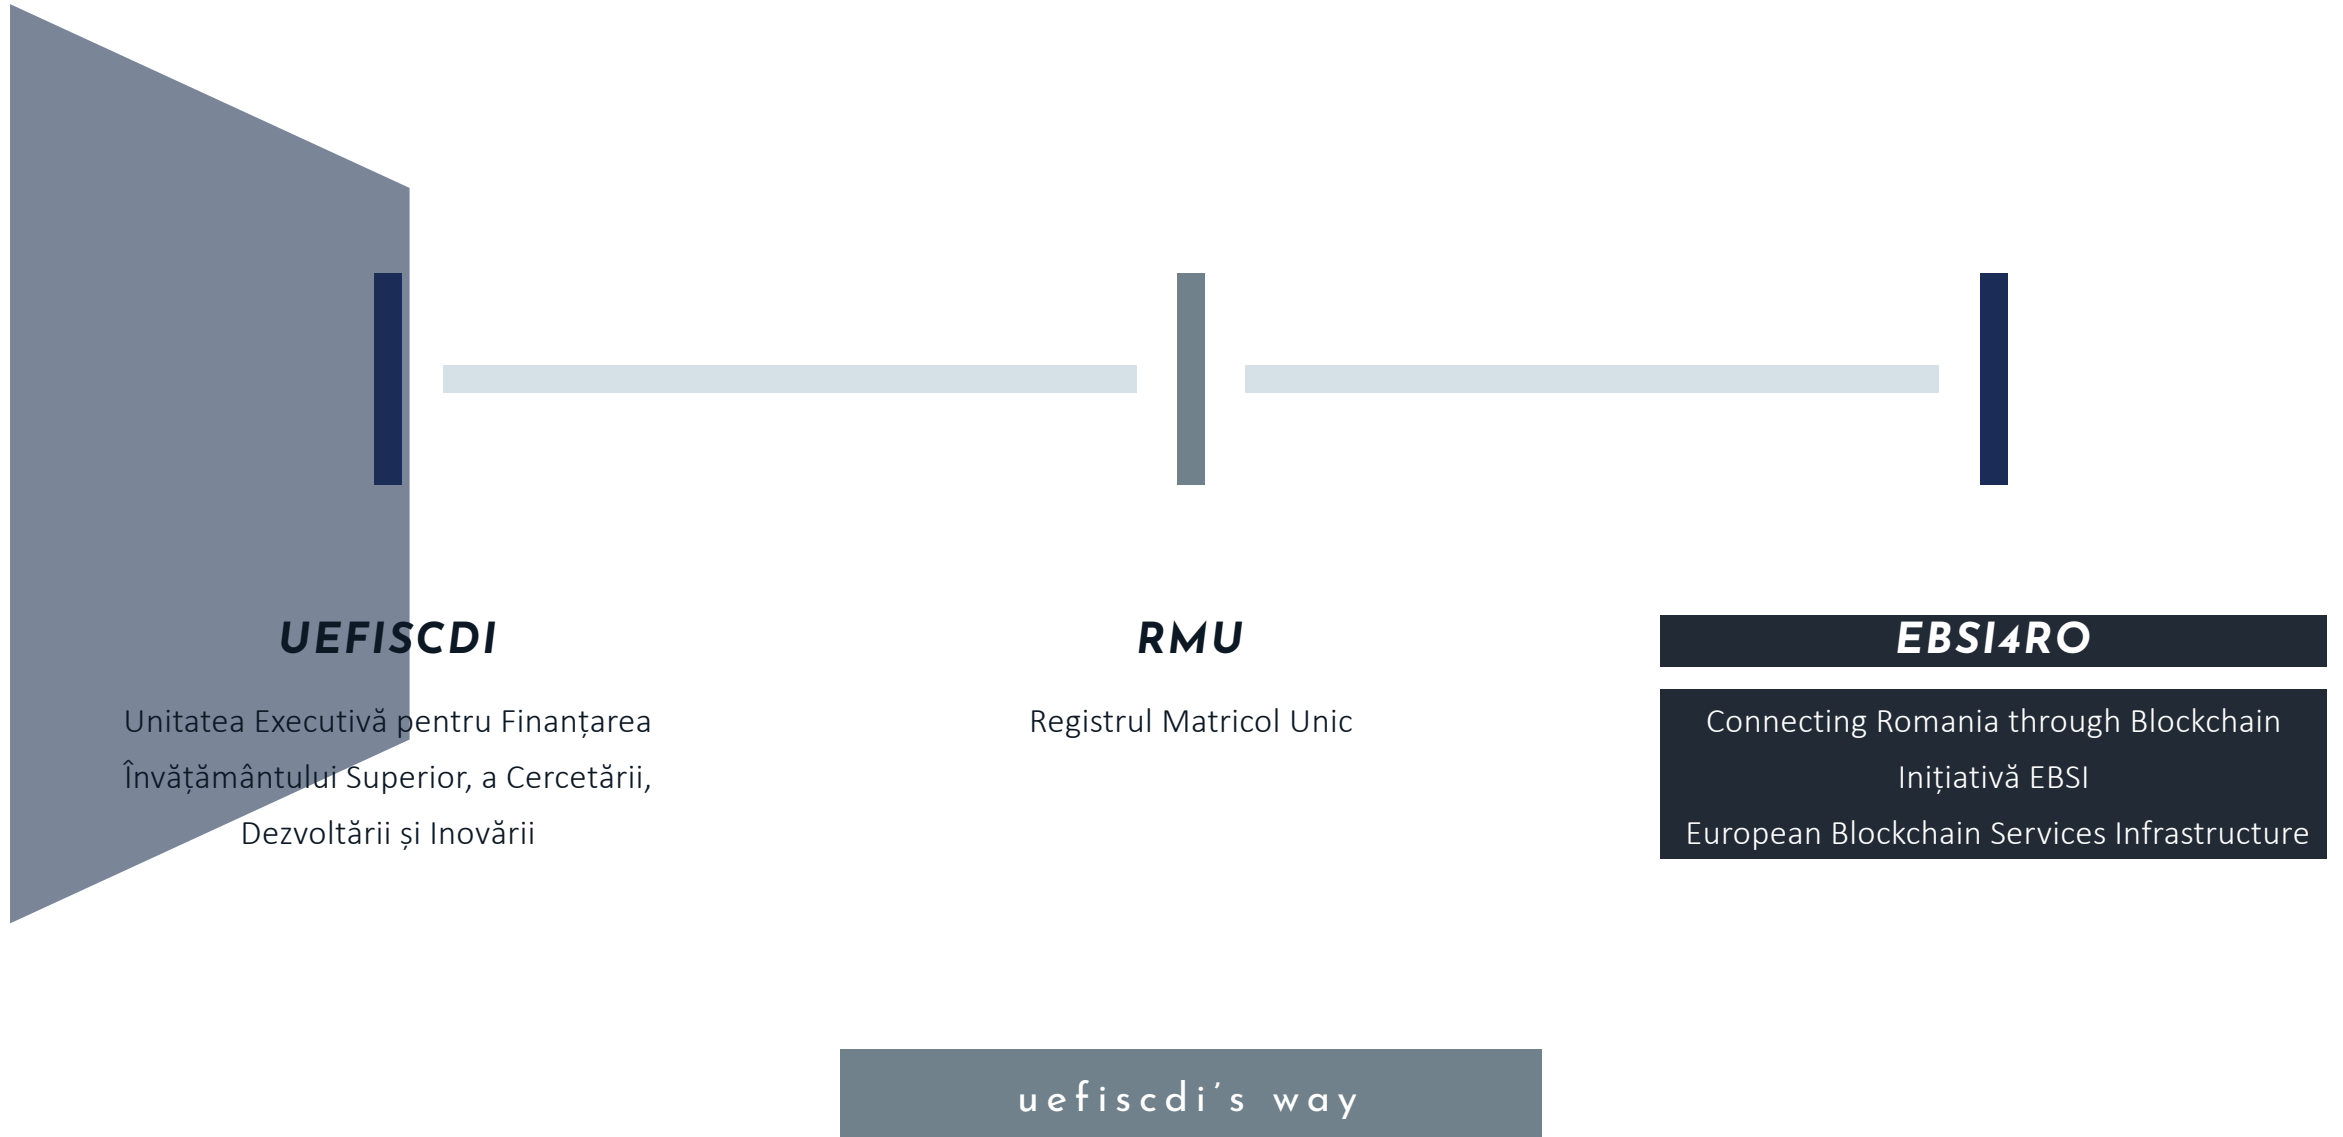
UEFISCDI

Unitatea Executivă pentru Finanțarea Învățământului Superior, a Cercetării, Dezvoltării și Inovării

RMU

Registrul Matricol Unic

EBSI4RO

Connecting Romania through Blockchain

Inițiativă EBSI

European Blockchain Services Infrastructure

uefiscdi's way